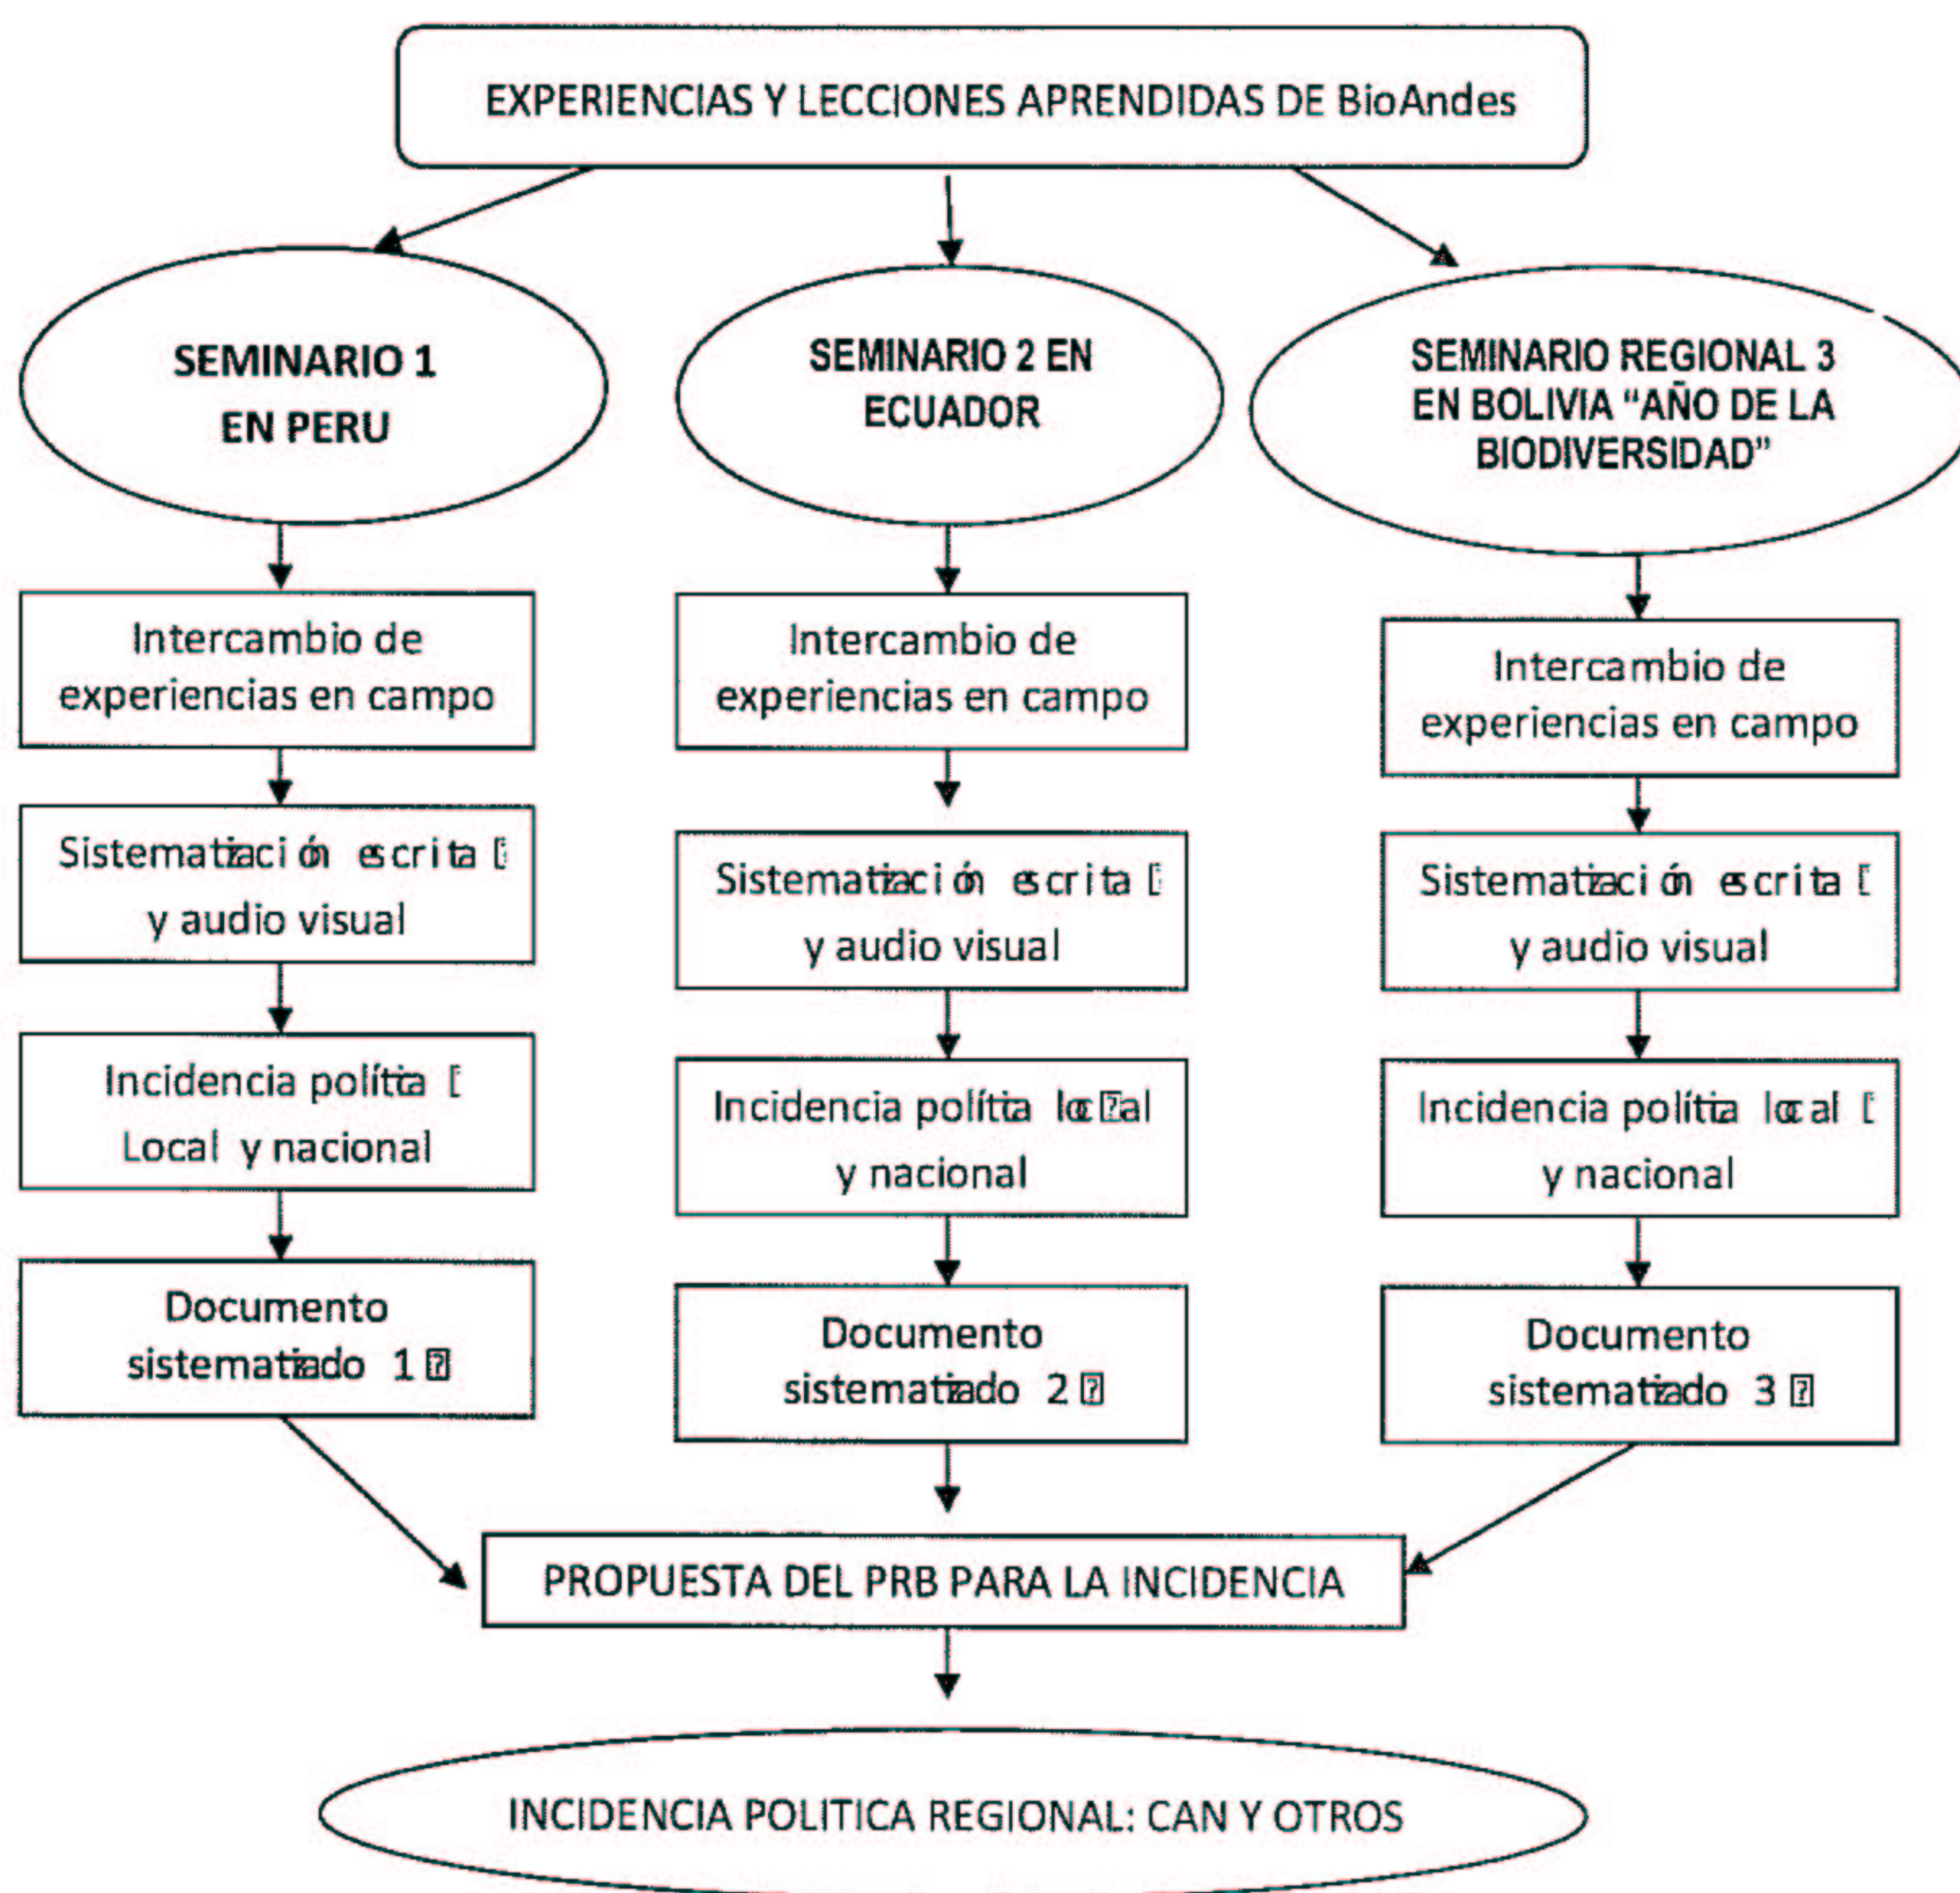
EXPERIENCIAS Y LECCIONES APRENDIDAS DE BioAndes

SEMINARIO 1 EN PERU

SEMINARIO 2 EN ECUADOR

SEMINARIO REGIONAL 3 EN BOLIVIA "AÑO DE LA BIODIVERSIDAD"

Intercambio de experiencias en campo

Sistematización escrita y audio visual

Incidencia polítia Local y nacional

Documento sistematizado 1

Intercambio de experiencias en campo

Sistematización escrita y audio visual

Incidencia polítia local y nacional

Documento sistematizado 2

Intercambio de experiencias en campo

Sistematización escrita y audio visual

Incidencia polítia local y nacional

Documento sistematizado 3

PROPUESTA DEL PRB PARA LA INCIDENCIA

INCIDENCIA POLITICA REGIONAL: CAN Y OTROS